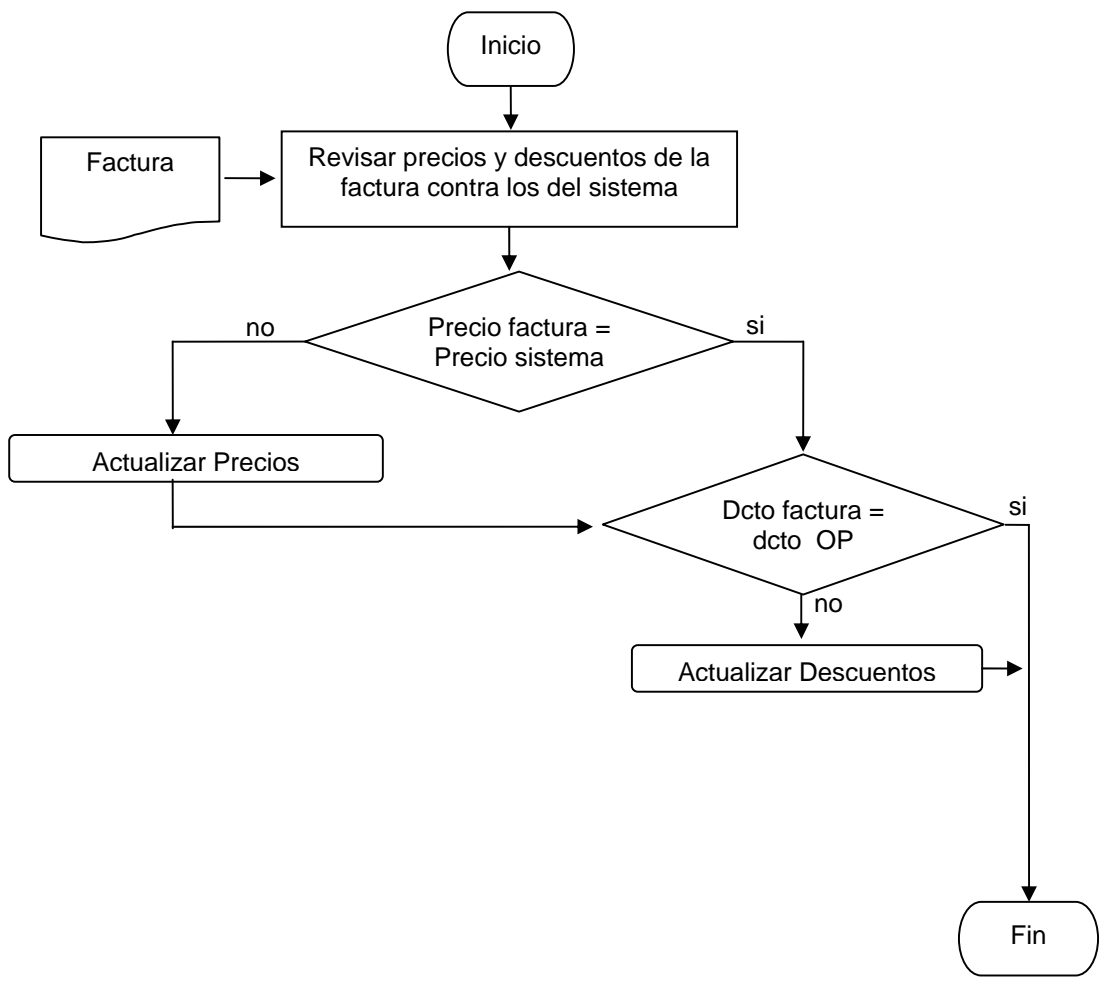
Inicio

Factura

Revisar precios y descuentos de la factura contra los del sistema

no

Precio factura = Precio sistema

si

Actualizar Precios

Dcto factura = dcto OP

si

no

Actualizar Descuentos

Fin